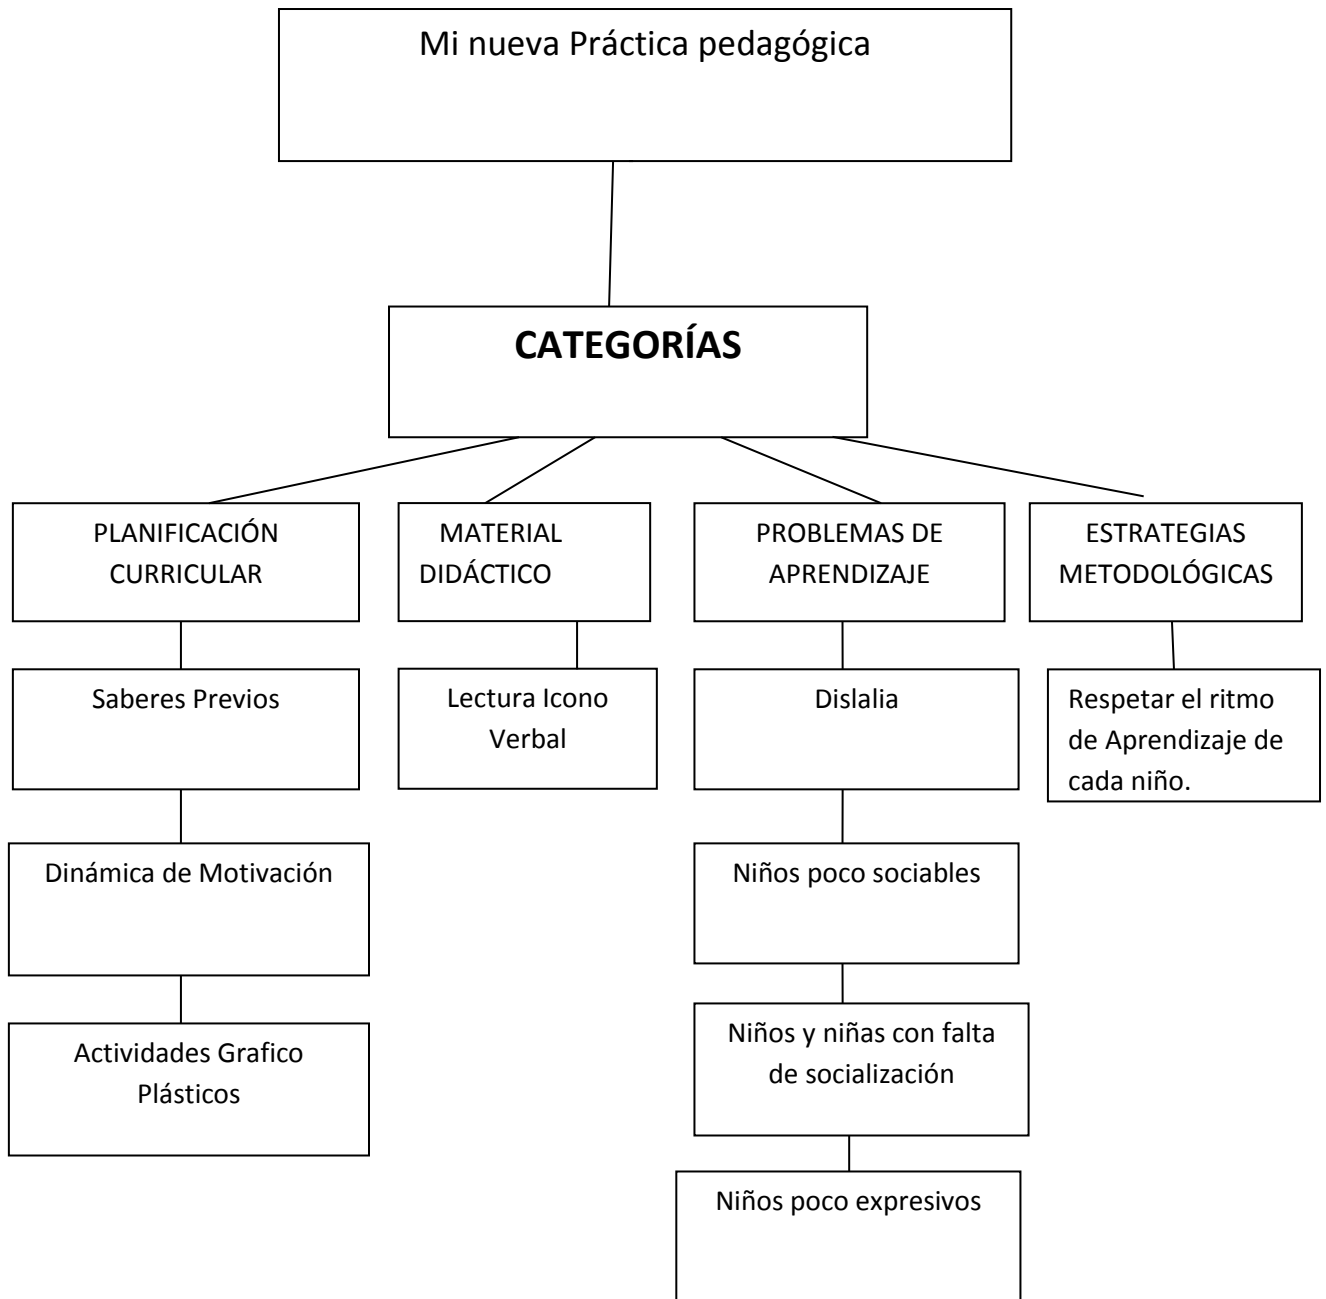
Mi nueva Práctica pedagógica

CATEGORÍAS

PLANIFICACIÓN CURRICULAR

Saberes Previos

Dinámica de Motivación

Actividades Grafico Plásticos

MATERIAL DIDÁCTICO

Lectura Icono Verbal

PROBLEMAS DE APRENDIZAJE

Dislalia

Niños poco sociables

Niños y niñas con falta de socialización

Niños poco expresivos

ESTRATEGIAS METODOLÓGICAS

Respetar el ritmo de Aprendizaje de cada niño.